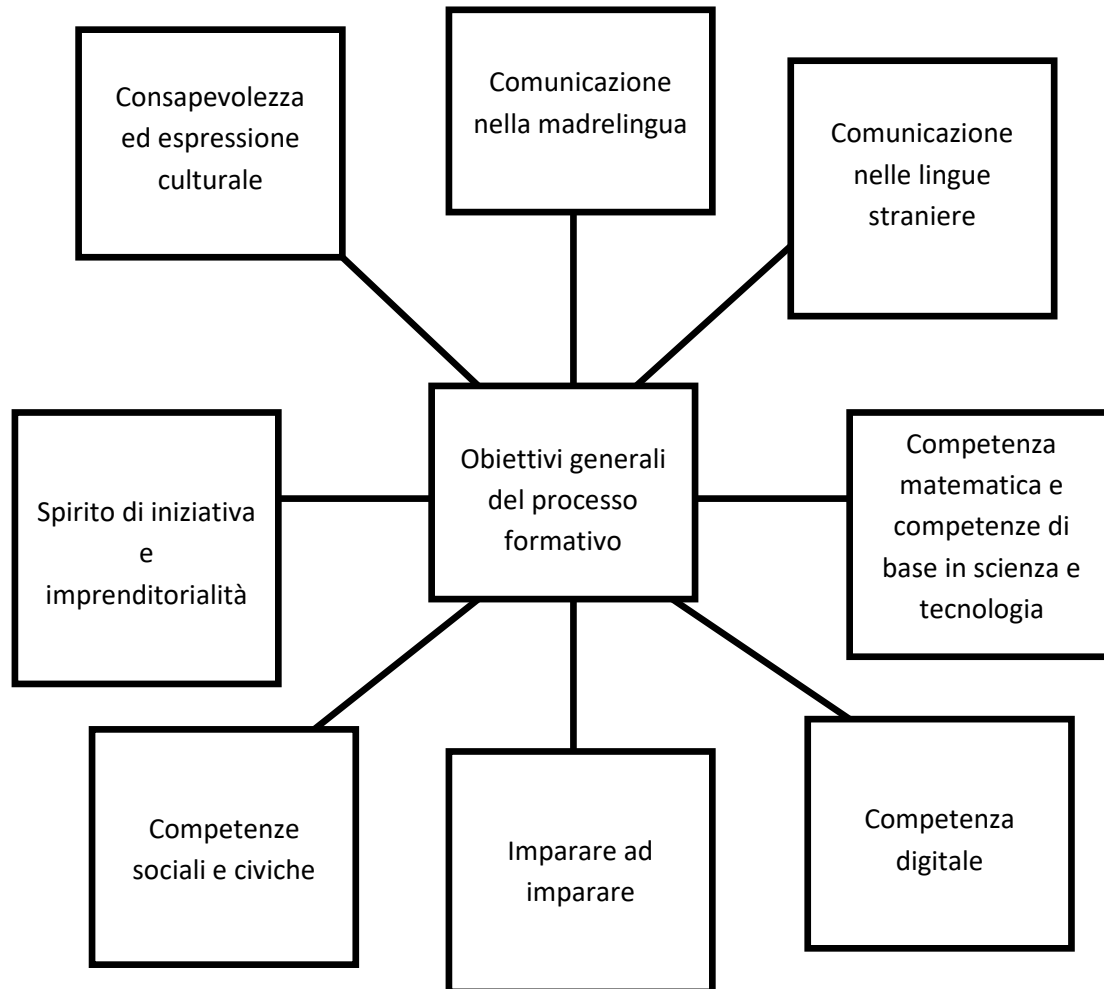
Consapevolezza ed espressione culturale

Comunicazione nella madrelingua

Comunicazione nelle lingue straniere

Spirito di iniziativa e imprenditorialità

Obiettivi generali del processo formativo

Competenza matematica e competenze di base in scienza e tecnologia

Competenze sociali e civiche

Imparare ad imparare

Competenza digitale